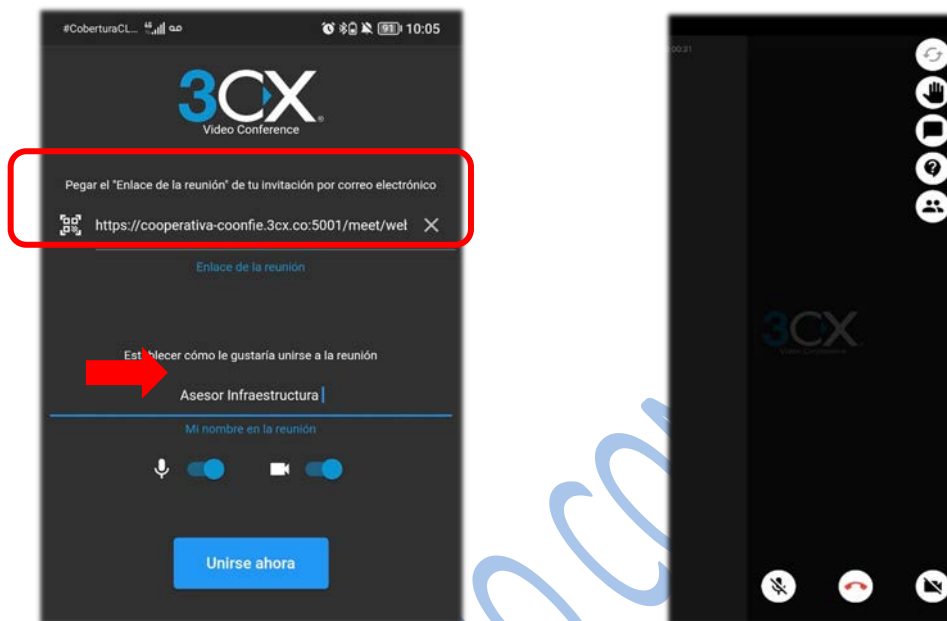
#CoberturaCL... 10:05

3CX
Video Conference

Pegar el "Enlace de la reunión" de tu invitación por correo electrónico

https://cooperativa-coonfie.3cx.co:5001/meet/wel

Enlace de la reunión

Est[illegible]blecer cómo le gustaría unirse a la reunión

Asesor Infraestructura

Mi nombre en la reunión

Unirse ahora

00:21

3CX
Video Conference